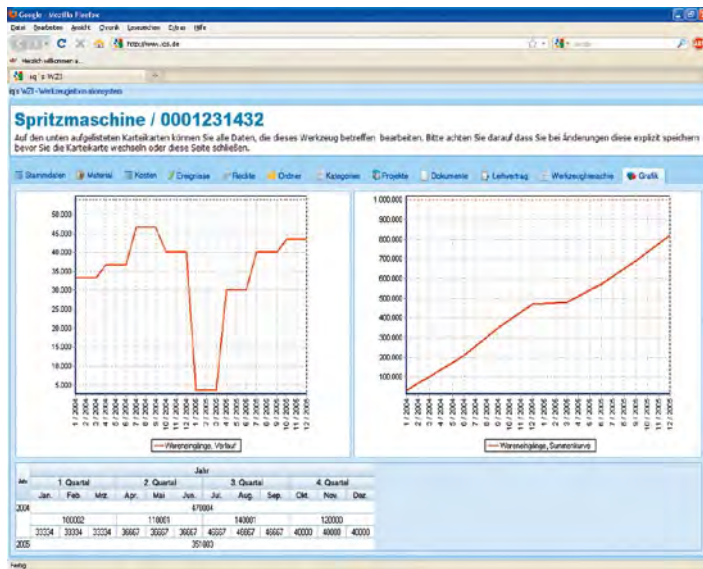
Google - Mozilla Firefox
Datei Bearbeiten Ansicht Chronik Lesezeichen Extras Hilfe
http://www.iqs.de
Herzlich willkommen a...
iq's WZI
iq's WZI - Werkzeugintormationssystem

Spritzmaschine / 0001231432

Auf den unten aufgelisteten Karteikarten können Sie alle Daten, die dieses Werkzeug betreffen bearbeiten. Bitte achten Sie darauf dass Sie bei Änderungen diese explizit speichern bevor Sie die Karteikarte wechseln oder diese Seite schließen.

Stammdaten | Material | Kosten | Ereignisse | Rechte | Ordner | Kategorien | Projekte | Dokumente | Leihvertrag | Werkzeugmaschine | Grafik

50.000
45.000
40.000
35.000
30.000
25.000
20.000
15.000
10.000
5.000
1 2004 2 2004 3 2004 4 2004 5 2004 6 2004 7 2004 8 2004 9 2004 10 2004 11 2004 12 2004 1 2005 2 2005 3 2005 4 2005 5 2005 6 2005 7 2005 8 2005 9 2005 10 2005 11 2005 12 2005
Wareneingänge, Verlauf

1.000.000
900.000
800.000
700.000
600.000
500.000
400.000
300.000
200.000
100.000
1 2004 2 2004 3 2004 4 2004 5 2004 6 2004 7 2004 8 2004 9 2004 10 2004 11 2004 12 2004 1 2005 2 2005 3 2005 4 2005 5 2005 6 2005 7 2005 8 2005 9 2005 10 2005 11 2005 12 2005
Wareneingänge, Summenkurve

| Jahr | Jahr | | | | | | | | | | | |
|---|---|---|---|---|---|---|---|---|---|---|---|---|
| | 1. Quartal | | | 2. Quartal | | | 3. Quartal | | | 4. Quartal | | |
| | Jan. | Feb. | Mrz. | Apr. | Mai | Jun. | Jul. | Aug. | Sep. | Okt. | Nov. | Dez. |
| 2004 | 470004 | | | | | | | | | | | |
| | 100002 | | | 110001 | | | 140001 | | | 120000 | | |
| | 33334 | 33334 | 33334 | 36667 | 36667 | 36667 | 46667 | 46667 | 46667 | 40000 | 40000 | 40000 |
| 2005 | 351663 | | | | | | | | | | | |

Fertig